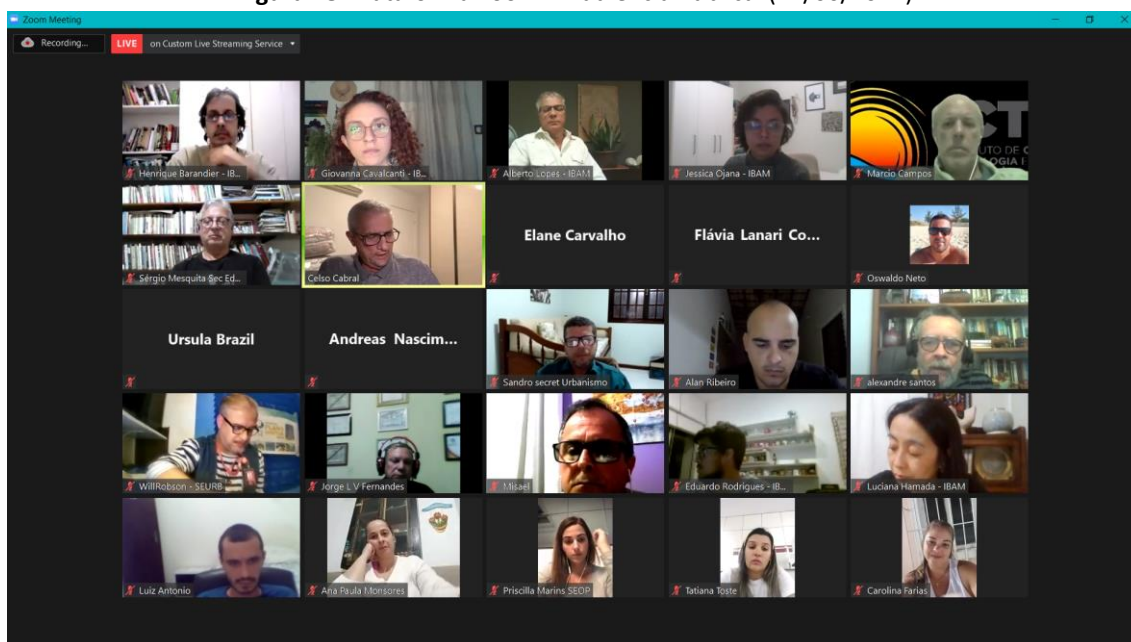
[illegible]

Zoom Meeting

Recording...

LIVE on Custom Live Streaming Service

Henrique Barandier - IB...

Giovanna Cavalcanti - IB...

Alberto Lopes - IBAM

Jessica Ojana - IBAM

Marcio Campos

Sérgio Mesquita Sec Ed...

Celso Cabral

Elane Carvalho

Flávia Lanari Co...

Oswaldo Neto

Ursula Brazil

Andreas Nascim...

Sandro secret Urbanismo

Alan Ribeiro

alexandre santos

WillRobson - SEURB

Jorge L V Fernandes

Misael

Eduardo Rodrigues - IB...

Luciana Hamada - IBAM

Luiz Antonio

Ana Paula Monsores

Priscilla Marins SEOP

Tatiana Toste

Carolina Farias